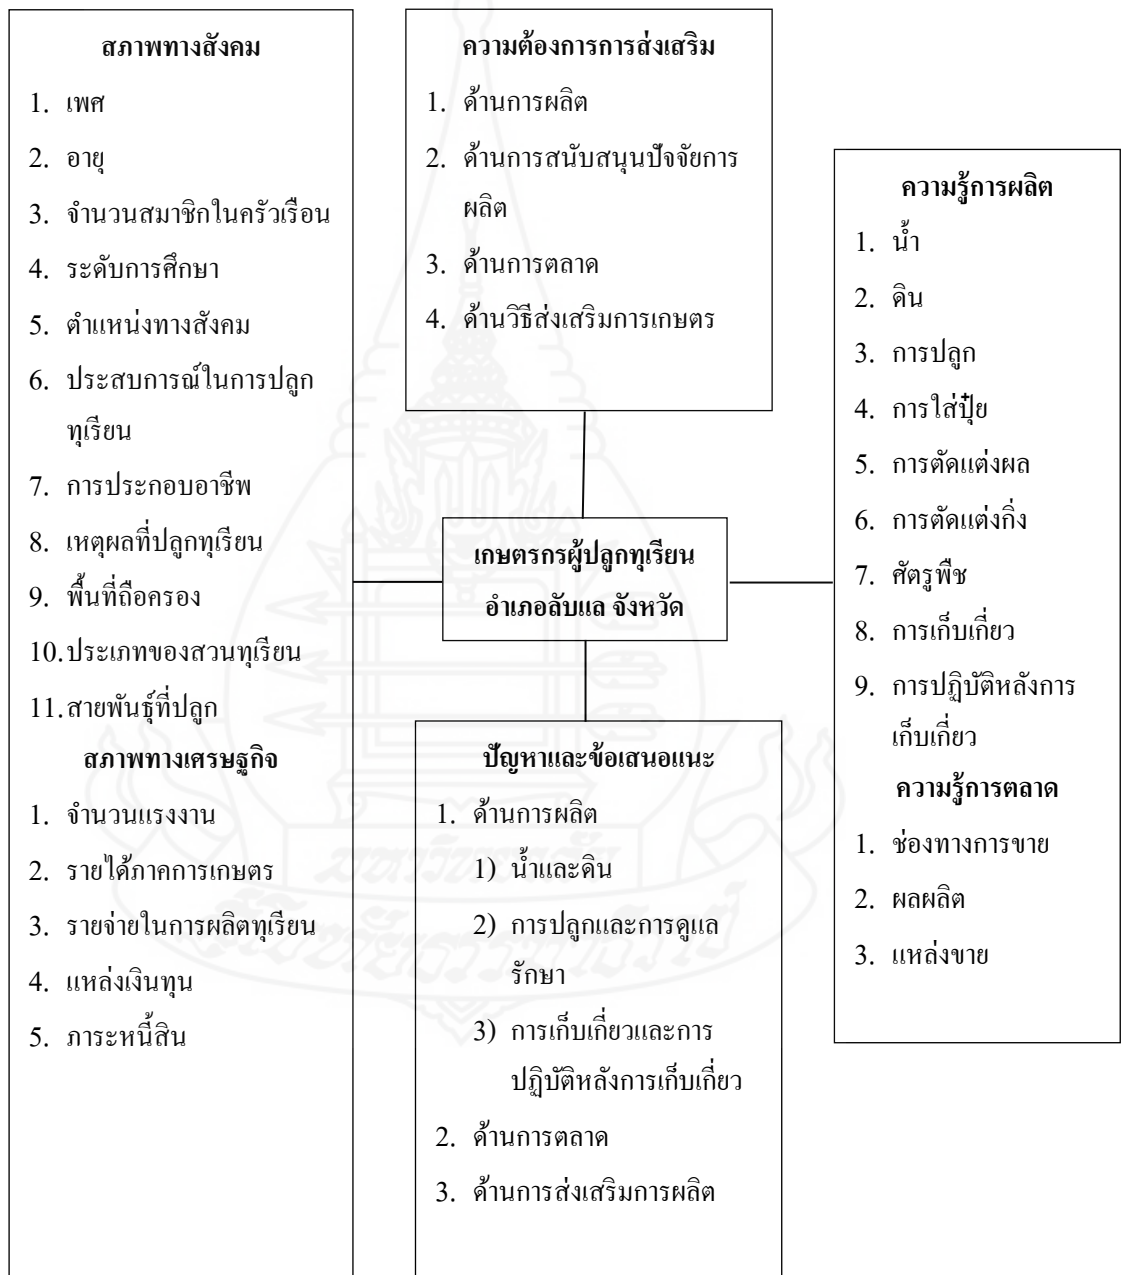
สภาพทางสังคม

1. เพศ
2. อายุ
3. จำนวนสมาชิกในครัวเรือน
4. ระดับการศึกษา
5. ตำแหน่งทางสังคม
6. ประสบการณ์ในการปลูกทุเรียน
7. การประกอบอาชีพ
8. เหตุผลที่ปลูกทุเรียน
9. พื้นที่ถือครอง
10. ประเภทของสวนทุเรียน
11. สายพันธุ์ที่ปลูก

สภาพทางเศรษฐกิจ

1. จำนวนแรงงาน
2. รายได้ภาคการเกษตร
3. รายจ่ายในการผลิตทุเรียน
4. แหล่งเงินทุน
5. ภาระหนี้สิน

ความต้องการการส่งเสริม

1. ด้านการผลิต
2. ด้านการสนับสนุนปัจจัยการผลิต
3. ด้านการตลาด
4. ด้านวิธีส่งเสริมการเกษตร

เกษตรกรผู้ปลูกทุเรียน อำเภอลับแล จังหวัด

ปัญหาและข้อเสนอแนะ

1. ด้านการผลิต
1) น้ำและดิน
2) การปลูกและการดูแลรักษา
3) การเก็บเกี่ยวและการปฏิบัติหลังการเก็บเกี่ยว
2. ด้านการตลาด
3. ด้านการส่งเสริมการผลิต

ความรู้การผลิต

1. น้ำ
2. ดิน
3. การปลูก
4. การใส่ปุ๋ย
5. การตัดแต่งผล
6. การตัดแต่งกิ่ง
7. ศัตรูพืช
8. การเก็บเกี่ยว
9. การปฏิบัติหลังการเก็บเกี่ยว

ความรู้การตลาด

1. ช่องทางการขาย
2. ผลผลิต
3. แหล่งขาย